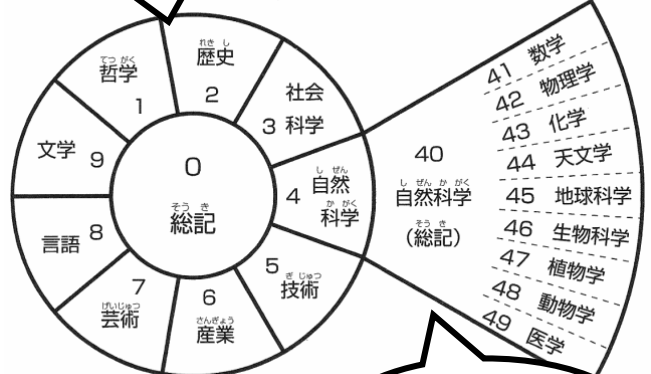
てつがく
哲学
1

れきし
歴史
2

社会
3 科学

文学 9

0
そうき
総記

しぜん
4 自然
かがく
科学

言語 8

7
げいじゅつ
芸術

6
さんぎょう
産業

5
ぎじゅつ
技術

40
しぜんかがく
自然科学
そうき
(総記)

41 数学
42 物理学
43 化学
44 天文学
45 地球科学
46 生物科学
47 植物学
48 動物学
49 医学